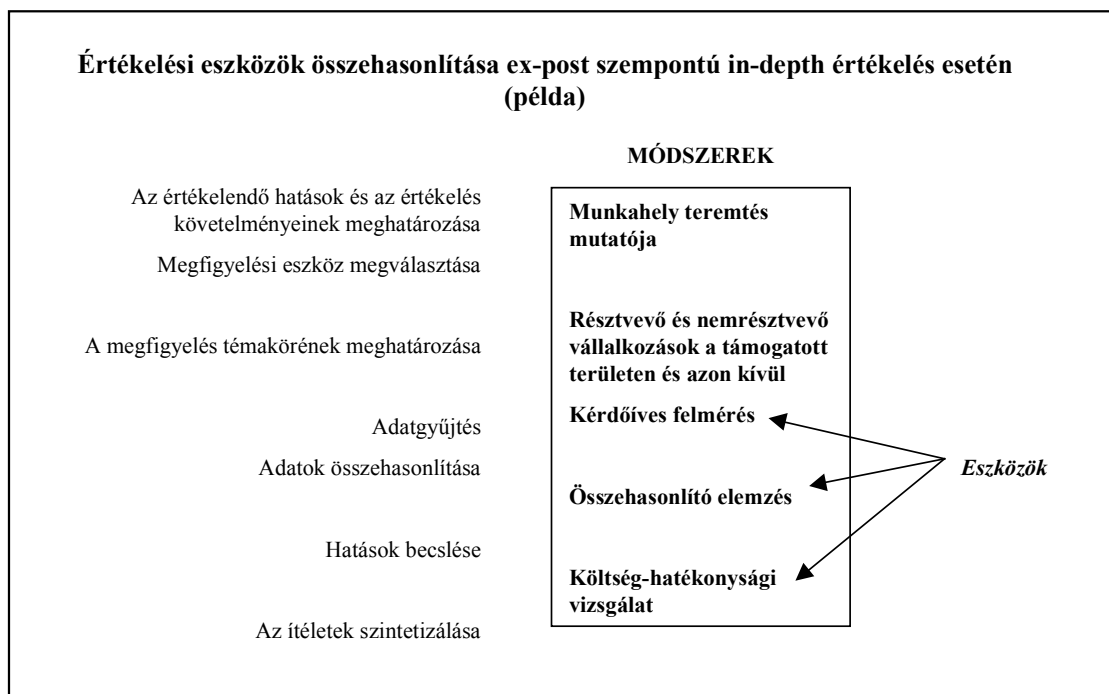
Értékelési eszközök összehasonlítása ex-post szempontú in-depth értékelés esetén (példa)

MÓDSZEREK

Az értékelendő hatások és az értékelés követelményeinek meghatározása

Megfigyelési eszköz megválasztása

A megfigyelés témakörének meghatározása

Adatgyűjtés

Adatok összehasonlítása

Hatások becslése

Az ítéletek szintetizálása

Munkahely teremtés mutatója

Résztvevő és nemrésztvevő vállalkozások a támogatott területen és azon kívül

Kérdőíves felmérés

Összehasonlító elemzés

Költség-hatékonysági vizsgálat

Eszközök